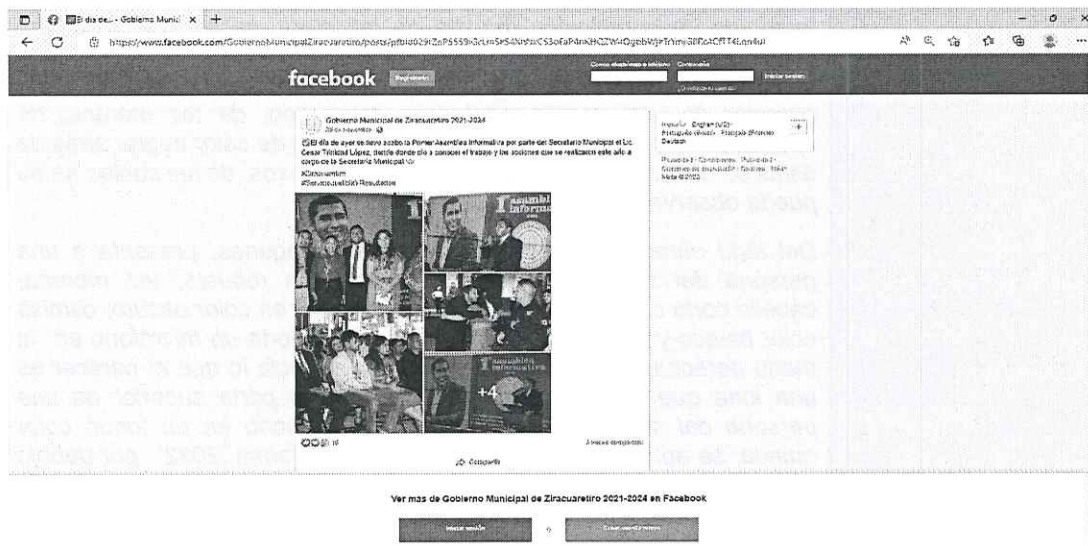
El día de... - Gobierno Munic ×

https://www.facebook.com/GobiernoMunicipalZiracuaretiro/posts/pfbid029tZaP6559s3cLmSrS4XhstxCS3oFaP4nkHCZWrOgebWjrTrYmy3PDcCfT4Lnn4ul

facebook Registrarte

Correo electrónico o teléfono Contraseña Iniciar sesión

¿Olvidaste tu cuenta?

Gobierno Municipal de Ziracuaretiro 2021-2024
29 de noviembre

El día de ayer se llevo acabo la Primer Asamblea Informativa por parte del Secretario Municipal el Lic. Cesar Trinidad López, dando donde dio a conocer el trabajo y las acciones que se realizaron este año a cargo de la Secretaría Municipal

#Ziracuaretiro
#ServicioyAtención Resultados

+4

Compartir

Español · English (US) · Português (Brasil) · Français (France) · Deutsch

Privacidad · Condiciones · Publicidad · Opciones de anuncios · Cookies · Más · Meta © 2022

Ver más de Gobierno Municipal de Ziracuaretiro 2021-2024 en Facebook

Iniciar sesión o Crear cuenta nueva